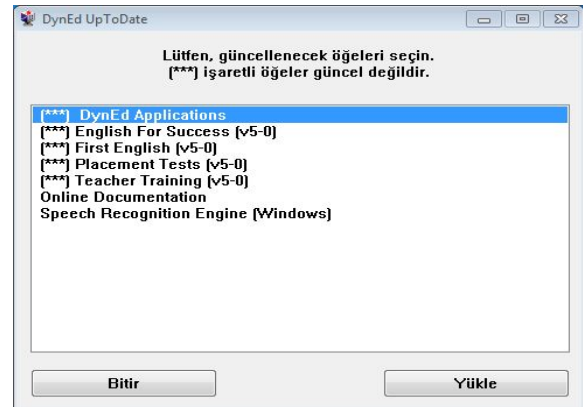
DynEd UpToDate

Lütfen, güncellenecek öğeleri seçin.
(***) işaretli öğeler güncel değildir.

(***) DynEd Applications
(***) English For Success (v5-0)
(***) First English (v5-0)
(***) Placement Tests (v5-0)
(***) Teacher Training (v5-0)
Online Documentation
Speech Recognition Engine (Windows)

Bitir

Yükle